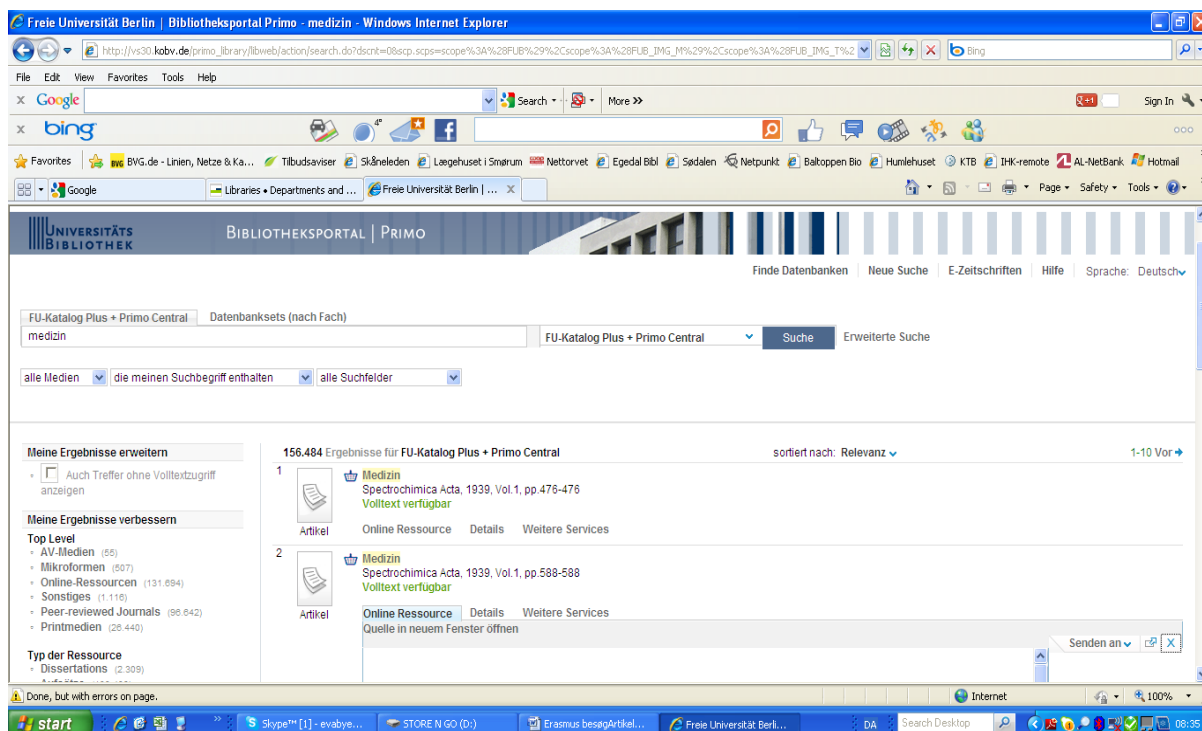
Freie Universität Berlin | Bibliotheksportal Primo - medizin - Windows Internet Explorer

http://vs30.kobv.de/primo_library/libweb/action/search.do?dscnt=0&scp.scps=scope%3A%28FUB%29%2Cscope%3A%28FUB_IMG_M%29%2Cscope%3A%28FUB_IMG_T%2

Bing

File Edit View Favorites Tools Help

Google

Search More »

Sign In

bing

Favorites BVG.de - Linien, Netze & Ka... Tilbudsaviser Skåneleden Lægehuset i Smørum Nettorvet Egedal Bibl Sødalen Netpunkt Baltoppen Bio Humlehuset KTB IHK-remote AL-NetBank Hotmail

Google Libraries • Departments and ... Freie Universität Berlin | ...

Page Safety Tools

UNIVERSITÄTS BIBLIOTHEK

BIBLIOTHEKSPORTAL | PRIMO

Finde Datenbanken Neue Suche E-Zeitschriften Hilfe Sprache: Deutsch

FU-Katalog Plus + Primo Central Datenbanksets (nach Fach)

medizin

FU-Katalog Plus + Primo Central Suche Erweiterte Suche

alle Medien die meinen Suchbegriff enthalten alle Suchfelder

Meine Ergebnisse erweitern

Auch Treffer ohne Volltextzugriff anzeigen

Meine Ergebnisse verbessern

Top Level
AV-Medien (55)
Mikroformen (507)
Online-Ressourcen (131.694)
Sonstiges (1.116)
Peer-reviewed Journals (96.642)
Printmedien (26.440)

Typ der Ressource
Dissertationen (2.309)

156.484 Ergebnisse für FU-Katalog Plus + Primo Central sortiert nach: Relevanz 1-10 Vor

1 Medizin
Spectrochimica Acta, 1939, Vol.1, pp.476-476
Volltext verfügbar
Artikel Online Ressource Details Weitere Services

2 Medizin
Spectrochimica Acta, 1939, Vol.1, pp.588-588
Volltext verfügbar
Artikel Online Ressource Details Weitere Services
Quelle in neuem Fenster öffnen
Senden an X

Done, but with errors on page. Internet 100%

start Skype™ [1] - evabye... STORE N GO (D:) Erasmus besøgArtikel... Freie Universität Berli... DA Search Desktop 08:35